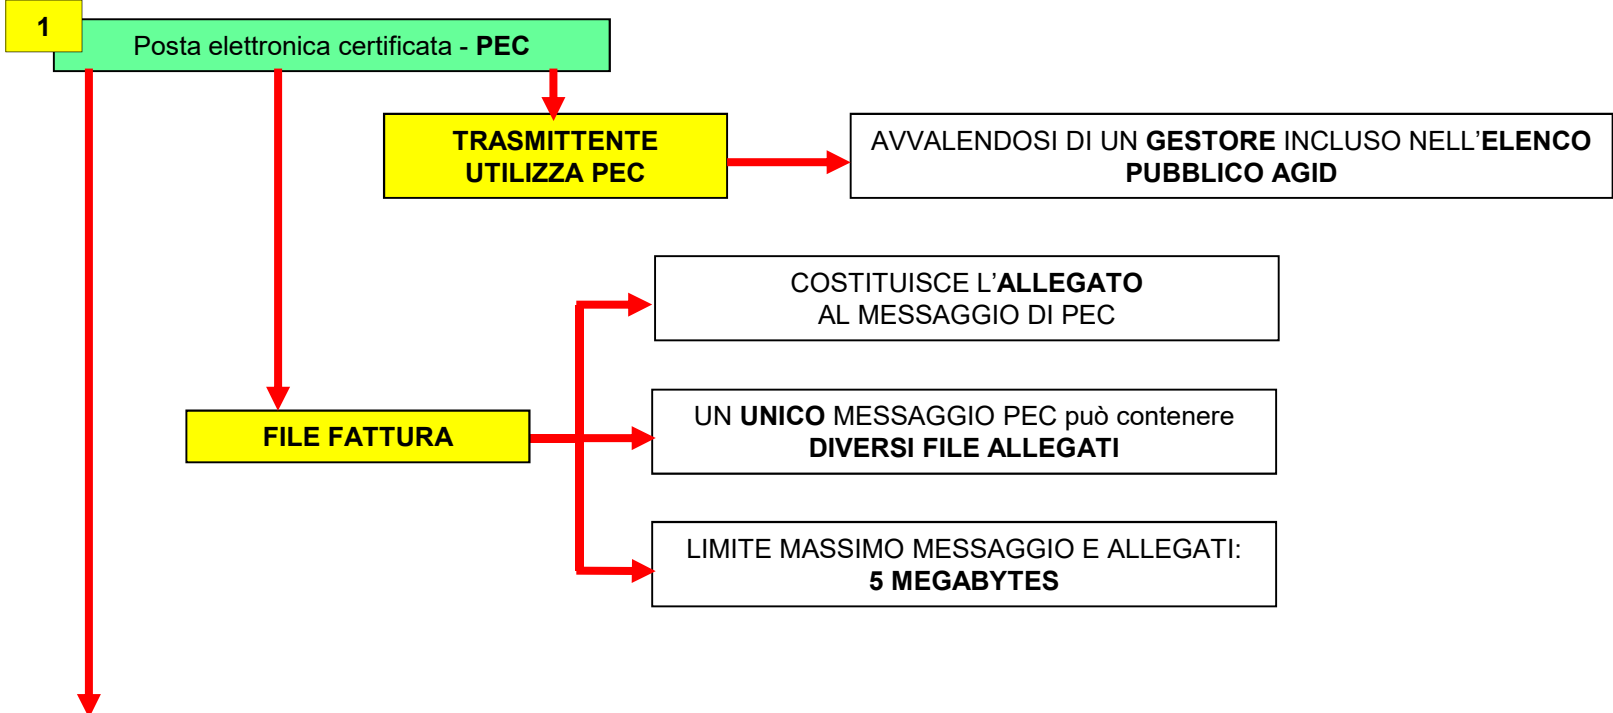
1

Posta elettronica certificata - PEC

TRASMITTENTE UTILIZZA PEC

AVVALENDOSI DI UN GESTORE INCLUSO NELL’ELENCO PUBBLICO AGID

FILE FATTURA

COSTITUISCE L’ALLEGATO AL MESSAGGIO DI PEC

UN UNICO MESSAGGIO PEC può contenere DIVERSI FILE ALLEGATI

LIMITE MASSIMO MESSAGGIO E ALLEGATI: 5 MEGABYTES